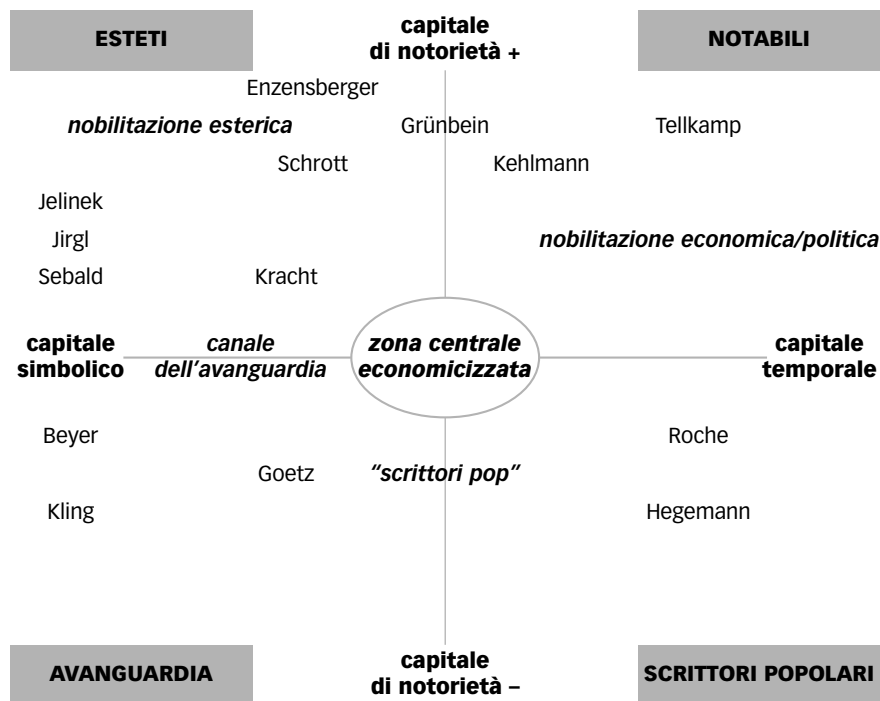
ESTETI

capitale di notorietà +

NOTABILI

Enzensberger

*nobilitazione esterica*

Grünbein

Tellkamp

Schrott

Kehlmann

Jelinek

Jirgl

*nobilitazione economica/politica*

Sebald

Kracht

capitale simbolico

*canale dell'avanguardia*

*zona centrale economicizzata*

capitale temporale

Beyer

Roche

Goetz

*"scrittori pop"*

Kling

Hegemann

AVANGUARDIA

capitale di notorietà –

SCRITTORI POPOLARI